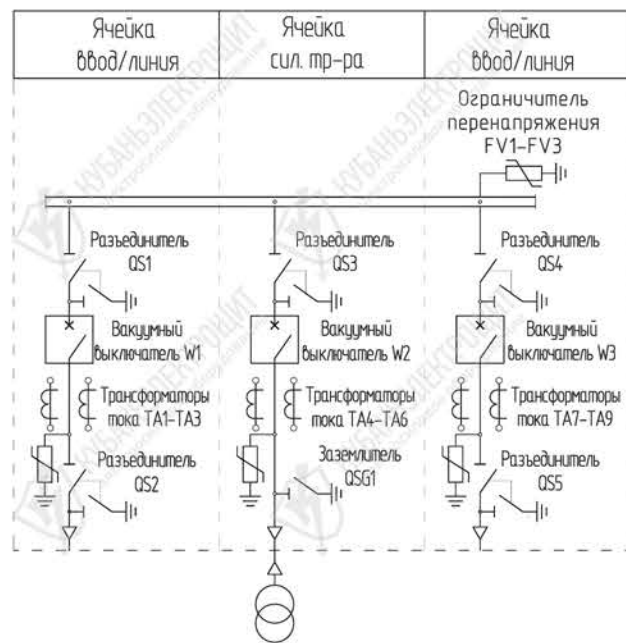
| Ячейка ввод/линия | Ячейка сил. тр-ра | Ячейка ввод/линия |
|---|---|---|

Ограничитель перенапряжения FV1–FV3

Разъединитель QS1

Разъединитель QS3

Разъединитель QS4

Вакуумный выключатель W1

Вакуумный выключатель W2

Вакуумный выключатель W3

Трансформаторы тока TA1–TA3

Трансформаторы тока TA4–TA6

Трансформаторы тока TA7–TA9

Разъединитель QS2

Заземлитель QSG1

Разъединитель QS5

КУБАНЬЭЛЕКТРОЩИТ